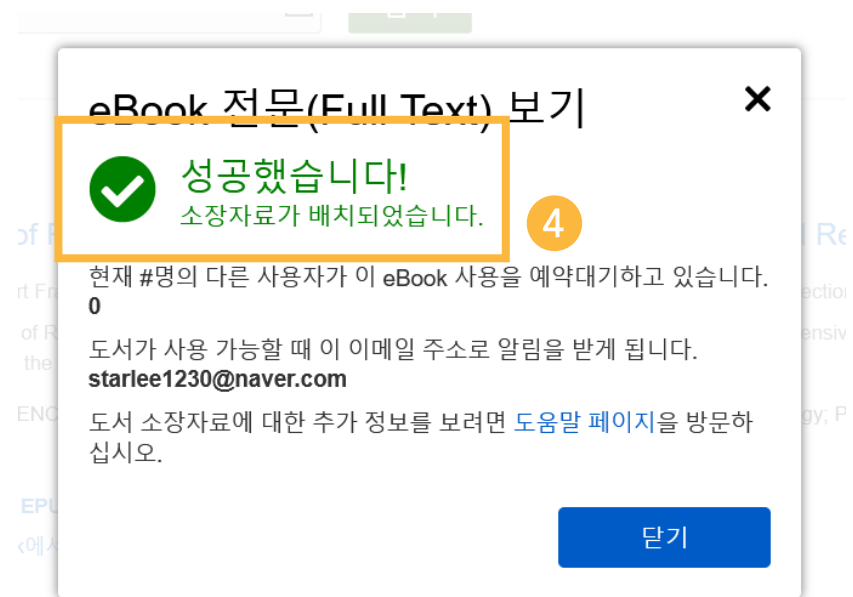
eBook 전문(Full Text) 보기

×

성공했습니다!
소장자료가 배치되었습니다.

4

현재 #명의 다른 사용자가 이 eBook 사용을 예약대기하고 있습니다. 0

도서가 사용 가능할 때 이 이메일 주소로 알림을 받게 됩니다. starlee1230@naver.com

도서 소장자료에 대한 추가 정보를 보려면 도움말 페이지을 방문하십시오.

닫기